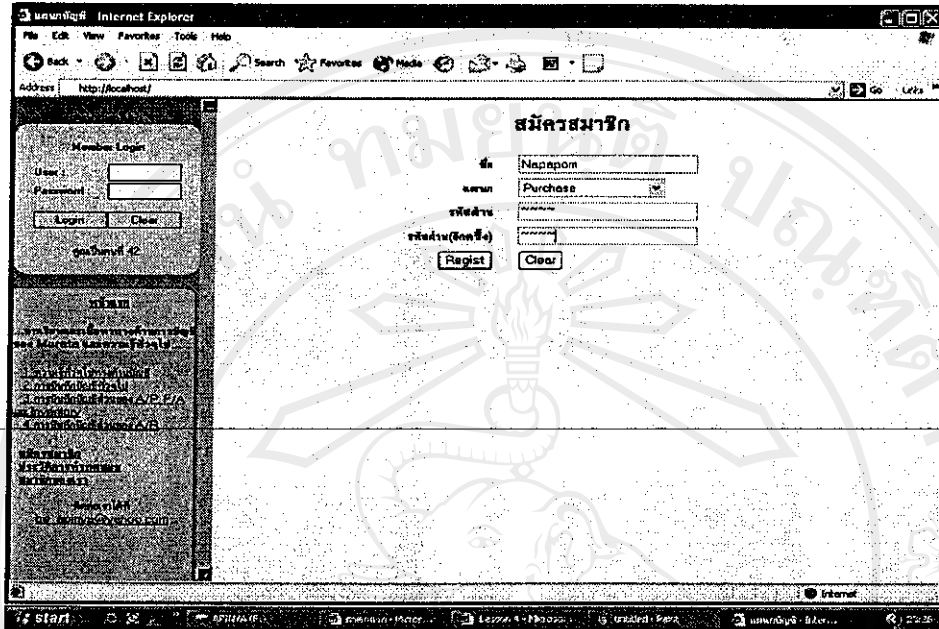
แผนกบัญชี - Internet Explorer
File Edit View Favorites Tools Help
Back Search Favorites Media
Address http://localhost/
Go Links

Member Login
User :
Password :
Login Clear
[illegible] 42

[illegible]

สมัครสมาชิก
ชื่อ Napaporn
แผนก Purchase
รหัสผ่าน *****
รหัสผ่าน(อีกครั้ง) *****
Regist Clear

Internet
start